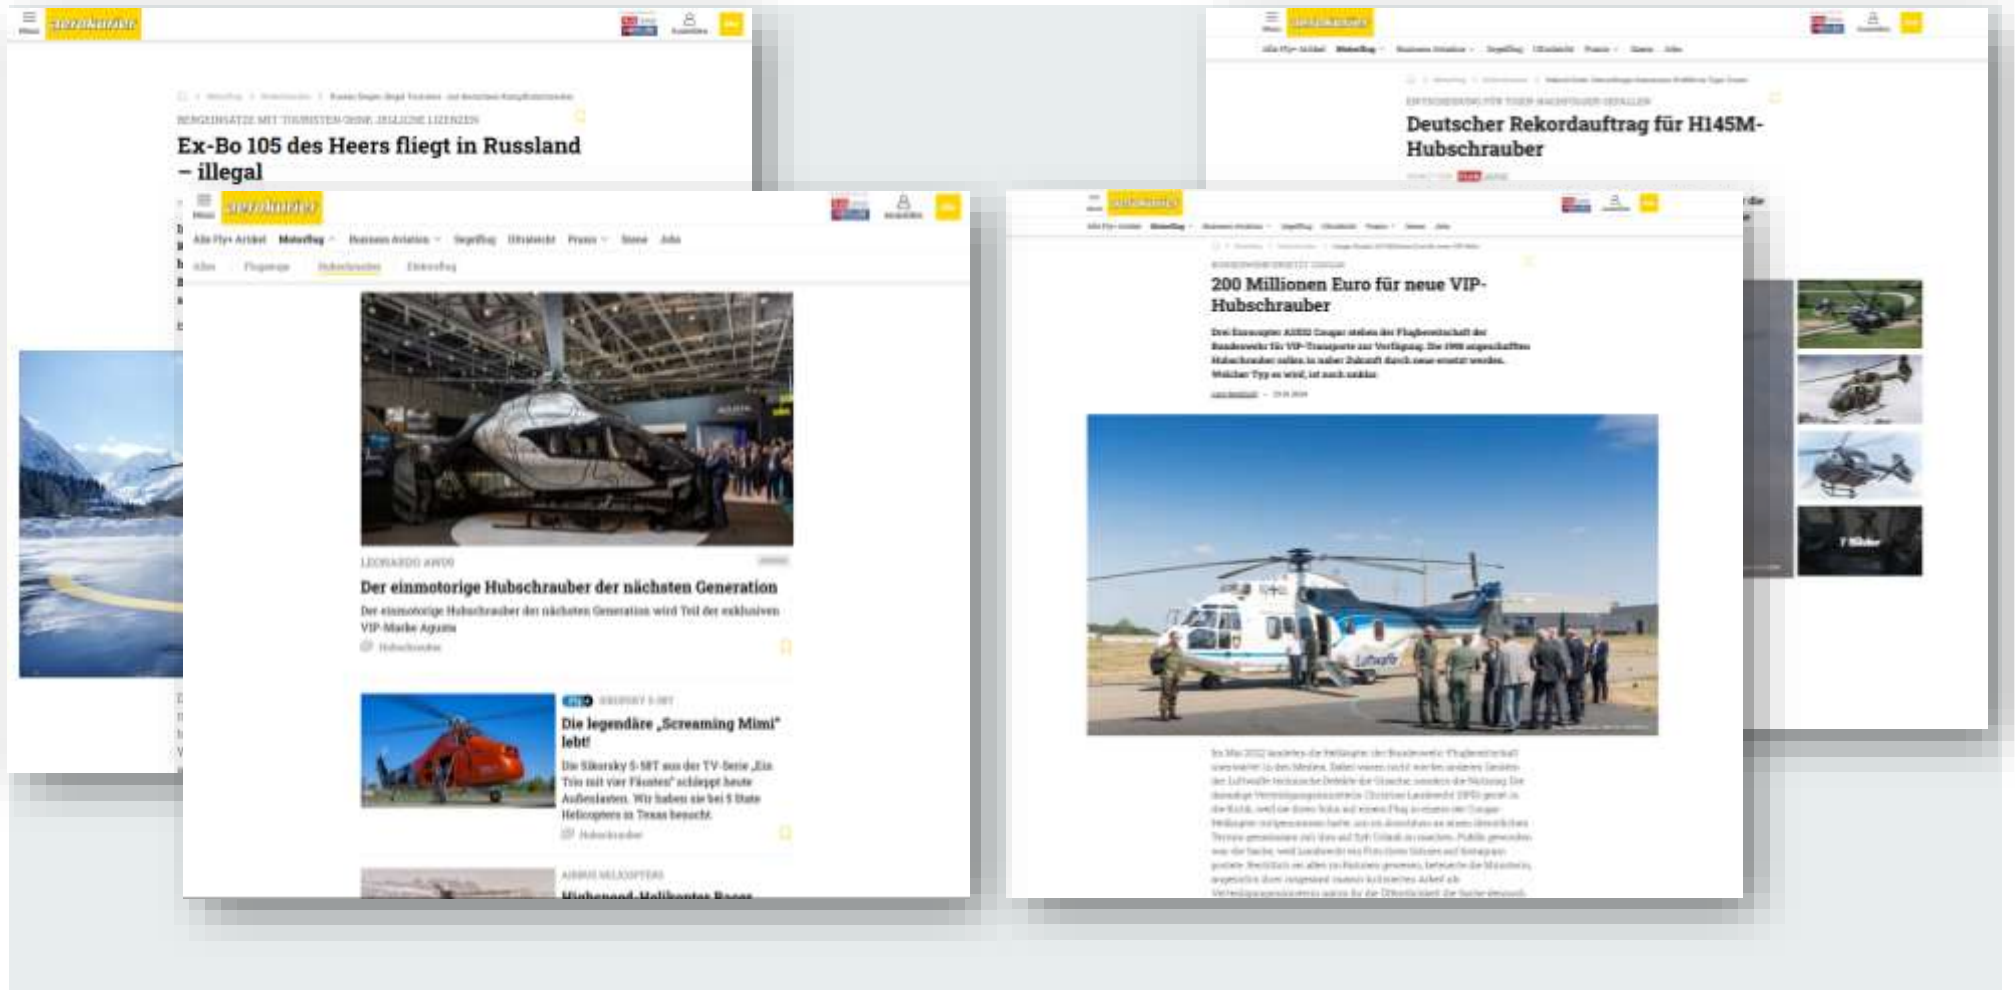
aerokurier

BERGEINSÄTZE MIT TOURISTEN OHNE GÜLTIGE LIZENZEN

Ex-Bo 105 des Heers fliegt in Russland – illegal

aerokurier

Alle Fly+ Artikel   Motorflug   Business Aviation   Segelflug   Ultraleicht   Praxis   Szene   Jobs

Airbus   Flugzeuge   Hubschrauber   Elektroflug

LEONARDO AW09

Der einmotorige Hubschrauber der nächsten Generation

Der einmotorige Hubschrauber der nächsten Generation wird Teil der exklusiven VIP-Marke Agusta

Hubschrauber

SIKORSKY S-58T

Die legendäre „Screaming Mimi" lebt!

Die Sikorsky S-58T aus der TV-Serie „Ein Trio mit vier Fäusten" schleppt heute Außenlasten. Wir haben sie bei 5 State Helicopters in Texas besucht.

Hubschrauber

AIRBUS HELICOPTERS

Highspeed-Helikopter Racer

aerokurier

ENTSCHEIDUNG FÜR TIGER-NACHFOLGER GEFALLEN

Deutscher Rekordauftrag für H145M-Hubschrauber

aerokurier

200 Millionen Euro für neue VIP-Hubschrauber

Drei Eurocopter AS532 Cougar stehen der Flugbereitschaft der Bundeswehr für VIP-Transporte zur Verfügung. Die 1998 angeschafften Hubschrauber sollen in naher Zukunft durch neue ersetzt werden. Welcher Typ es wird, ist noch unklar.

7 Bilder